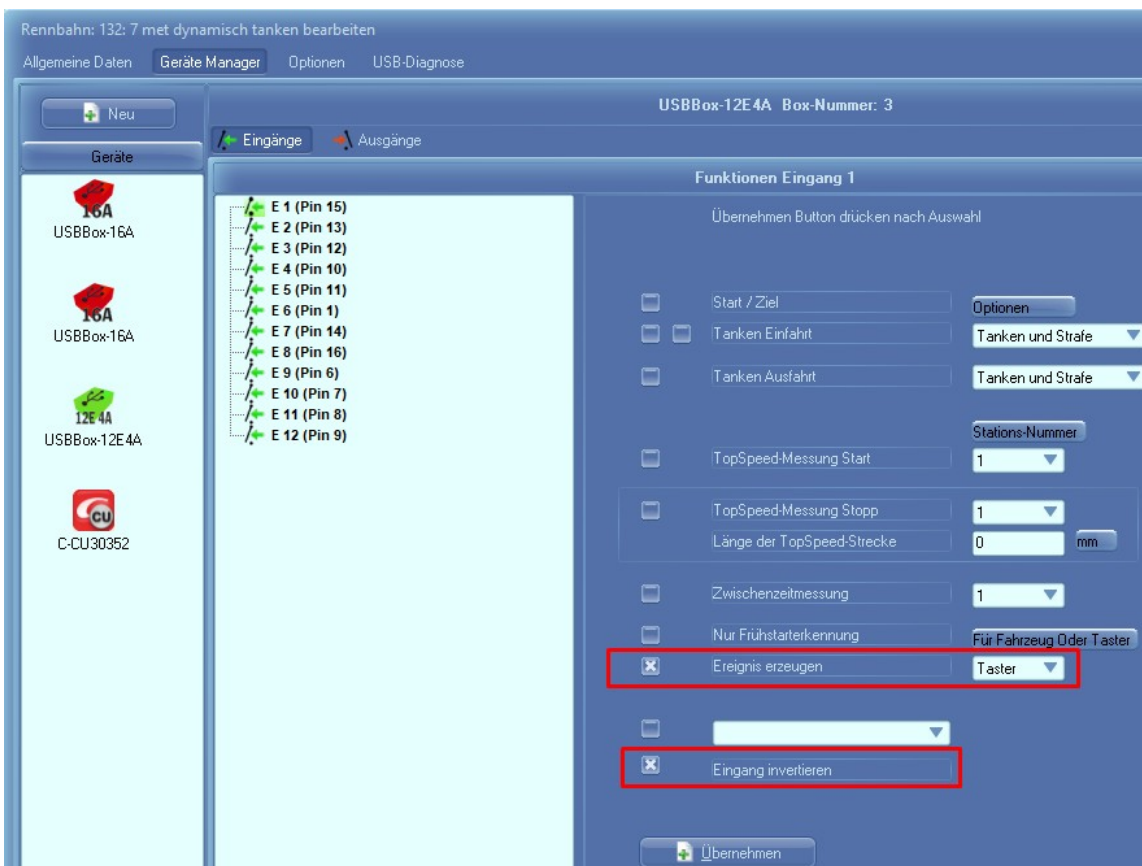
Rennbahn: 132: 7 met dynamisch tanken bearbeiten

Allgemeine Daten Geräte Manager Optionen USB-Diagnose

Neu

Geräte

16A
USBBox-16A

16A
USBBox-16A

12E 4A
USBBox-12E4A

CU
C-CU30352

USBBox-12E4A Box-Nummer: 3

Eingänge Ausgänge

Funktionen Eingang 1

E 1 (Pin 15)
E 2 (Pin 13)
E 3 (Pin 12)
E 4 (Pin 10)
E 5 (Pin 11)
E 6 (Pin 1)
E 7 (Pin 14)
E 8 (Pin 16)
E 9 (Pin 6)
E 10 (Pin 7)
E 11 (Pin 8)
E 12 (Pin 9)

Übernehmen Button drücken nach Auswahl

Start / Ziel
Optionen

Tanken Einfahrt
Tanken und Strafe

Tanken Ausfahrt
Tanken und Strafe

Stations-Nummer

TopSpeed-Messung Start
1

TopSpeed-Messung Stopp
1

Länge der TopSpeed-Strecke
0
mm

Zwischenzeitmessung
1

Nur Frühstarterkennung
Für Fahrzeug Oder Taster

Ereignis erzeugen
Taster

Eingang invertieren

Übernehmen